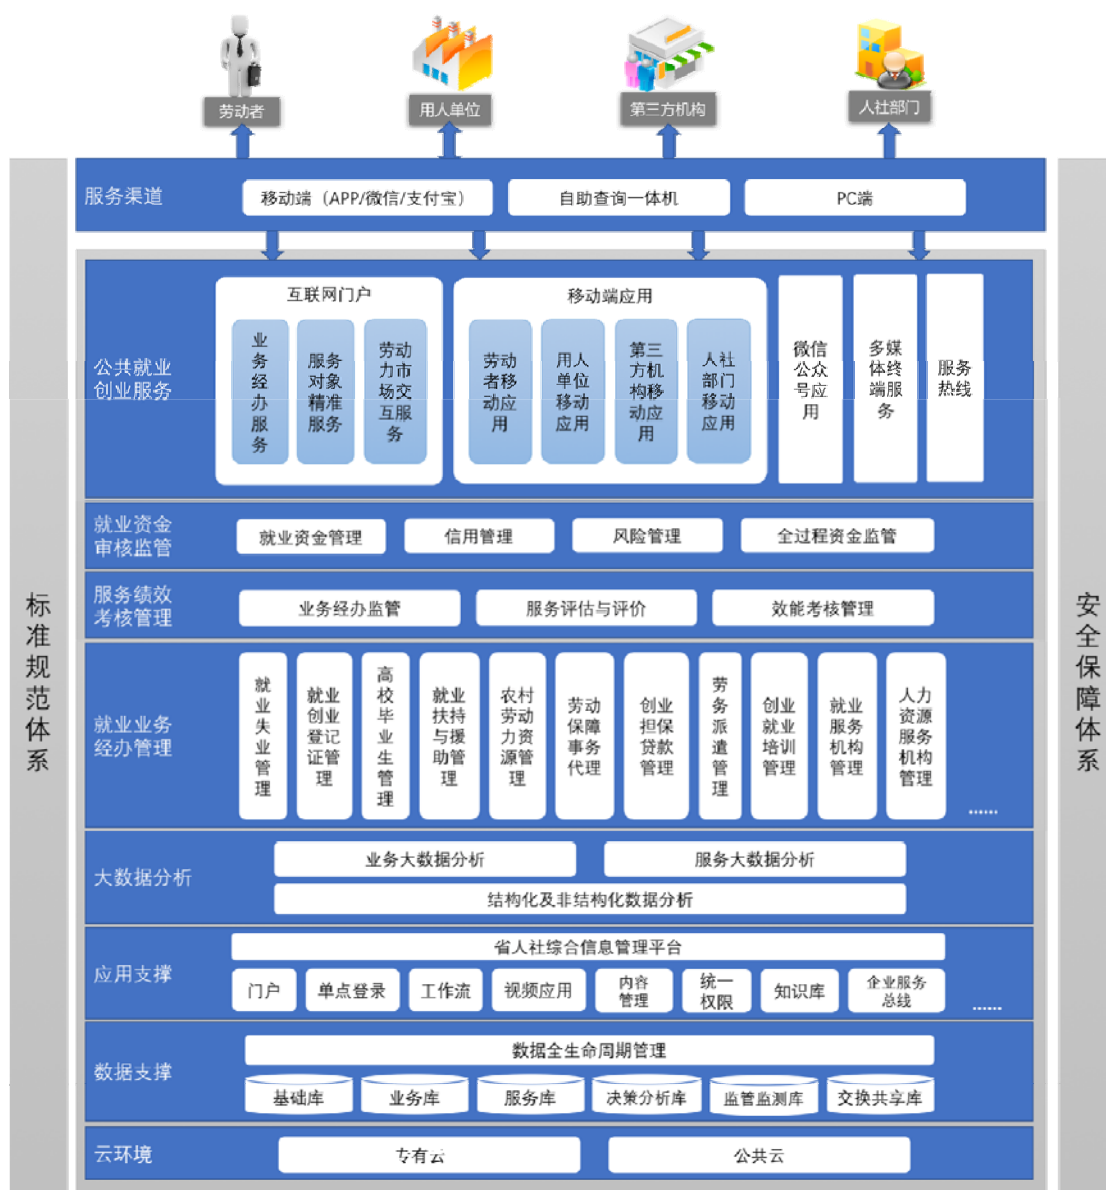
劳动者
用人单位
第三方机构
人社部门

服务渠道
移动端（APP/微信/支付宝）
自助查询一体机
PC端

公共就业创业服务
互联网门户
业务经办服务
服务对象精准服务
劳动力市场交互服务
移动端应用
劳动者移动应用
用人单位移动应用
第三方机构移动应用
人社部门移动应用
微信公众号应用
多媒体终端服务
服务热线

就业资金审核监管
就业资金管理
信用管理
风险管理
全过程资金监管

服务绩效考核管理
业务经办监管
服务评估与评价
效能考核管理

就业业务经办管理
就业失业管理
就业创业登记证管理
高校毕业生管理
就业扶持与援助管理
农村劳动力资源管理
劳动保障事务代理
创业担保贷款管理
劳务派遣管理
创业就业培训管理
就业服务机构管理
人力资源服务机构管理
......

大数据分析
业务大数据分析
服务大数据分析
结构化及非结构化数据分析

应用支撑
省人社综合信息管理平台
门户
单点登录
工作流
视频应用
内容管理
统一权限
知识库
企业服务总线
......

数据支撑
数据全生命周期管理
基础库
业务库
服务库
决策分析库
监管监测库
交换共享库

云环境
专有云
公共云

标准规范体系
安全保障体系